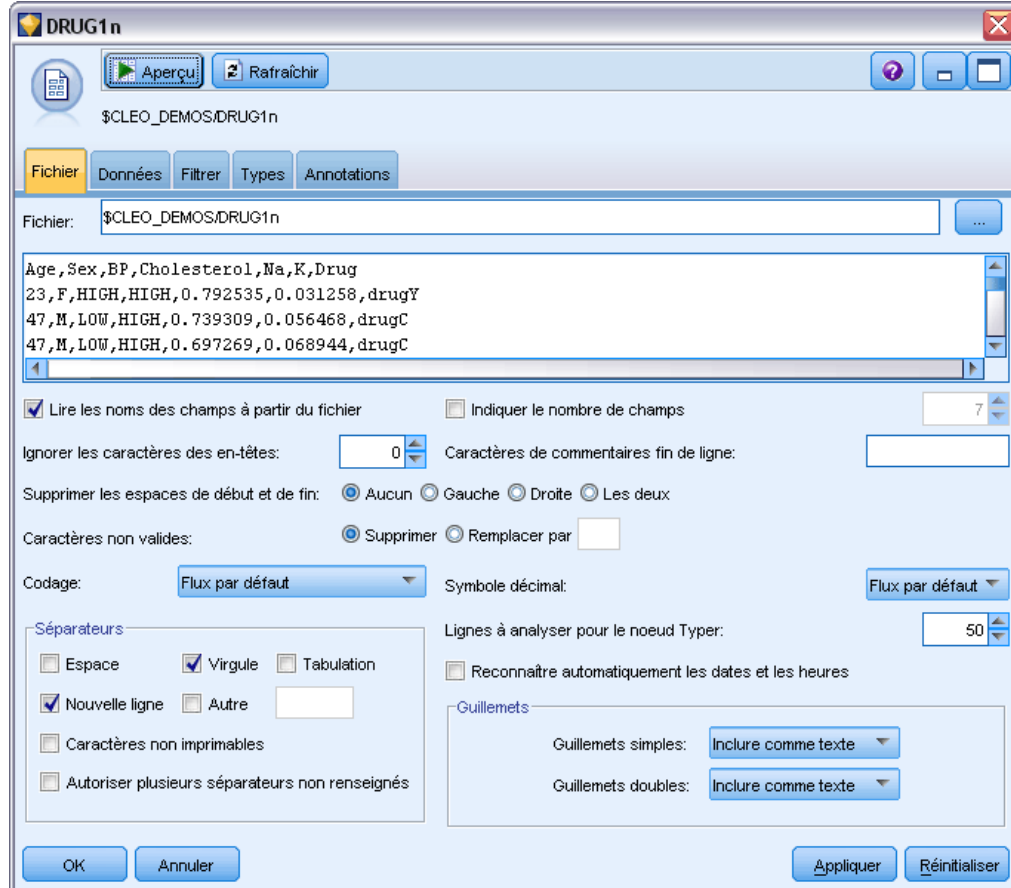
DRUG1n

Aperçu Rafraîchir

$CLEO_DEMOS/DRUG1n

Fichier Données Filtrer Types Annotations

Fichier: $CLEO_DEMOS/DRUG1n ...

Age,Sex,BP,Cholesterol,Na,K,Drug
23,F,HIGH,HIGH,0.792535,0.031258,drugY
47,M,LOW,HIGH,0.739309,0.056468,drugC
47,M,LOW,HIGH,0.697269,0.068944,drugC

Lire les noms des champs à partir du fichier
Indiquer le nombre de champs 7

Ignorer les caractères des en-têtes: 0
Caractères de commentaires fin de ligne:

Supprimer les espaces de début et de fin: Aucun Gauche Droite Les deux

Caractères non valides: Supprimer Remplacer par

Codage: Flux par défaut
Symbole décimal: Flux par défaut

Séparateurs
Espace Virgule Tabulation
Nouvelle ligne Autre
Caractères non imprimables
Autoriser plusieurs séparateurs non renseignés

Lignes à analyser pour le noeud Typer: 50
Reconnaître automatiquement les dates et les heures

Guillemets
Guillemets simples: Inclure comme texte
Guillemets doubles: Inclure comme texte

OK Annuler Appliquer Réinitialiser